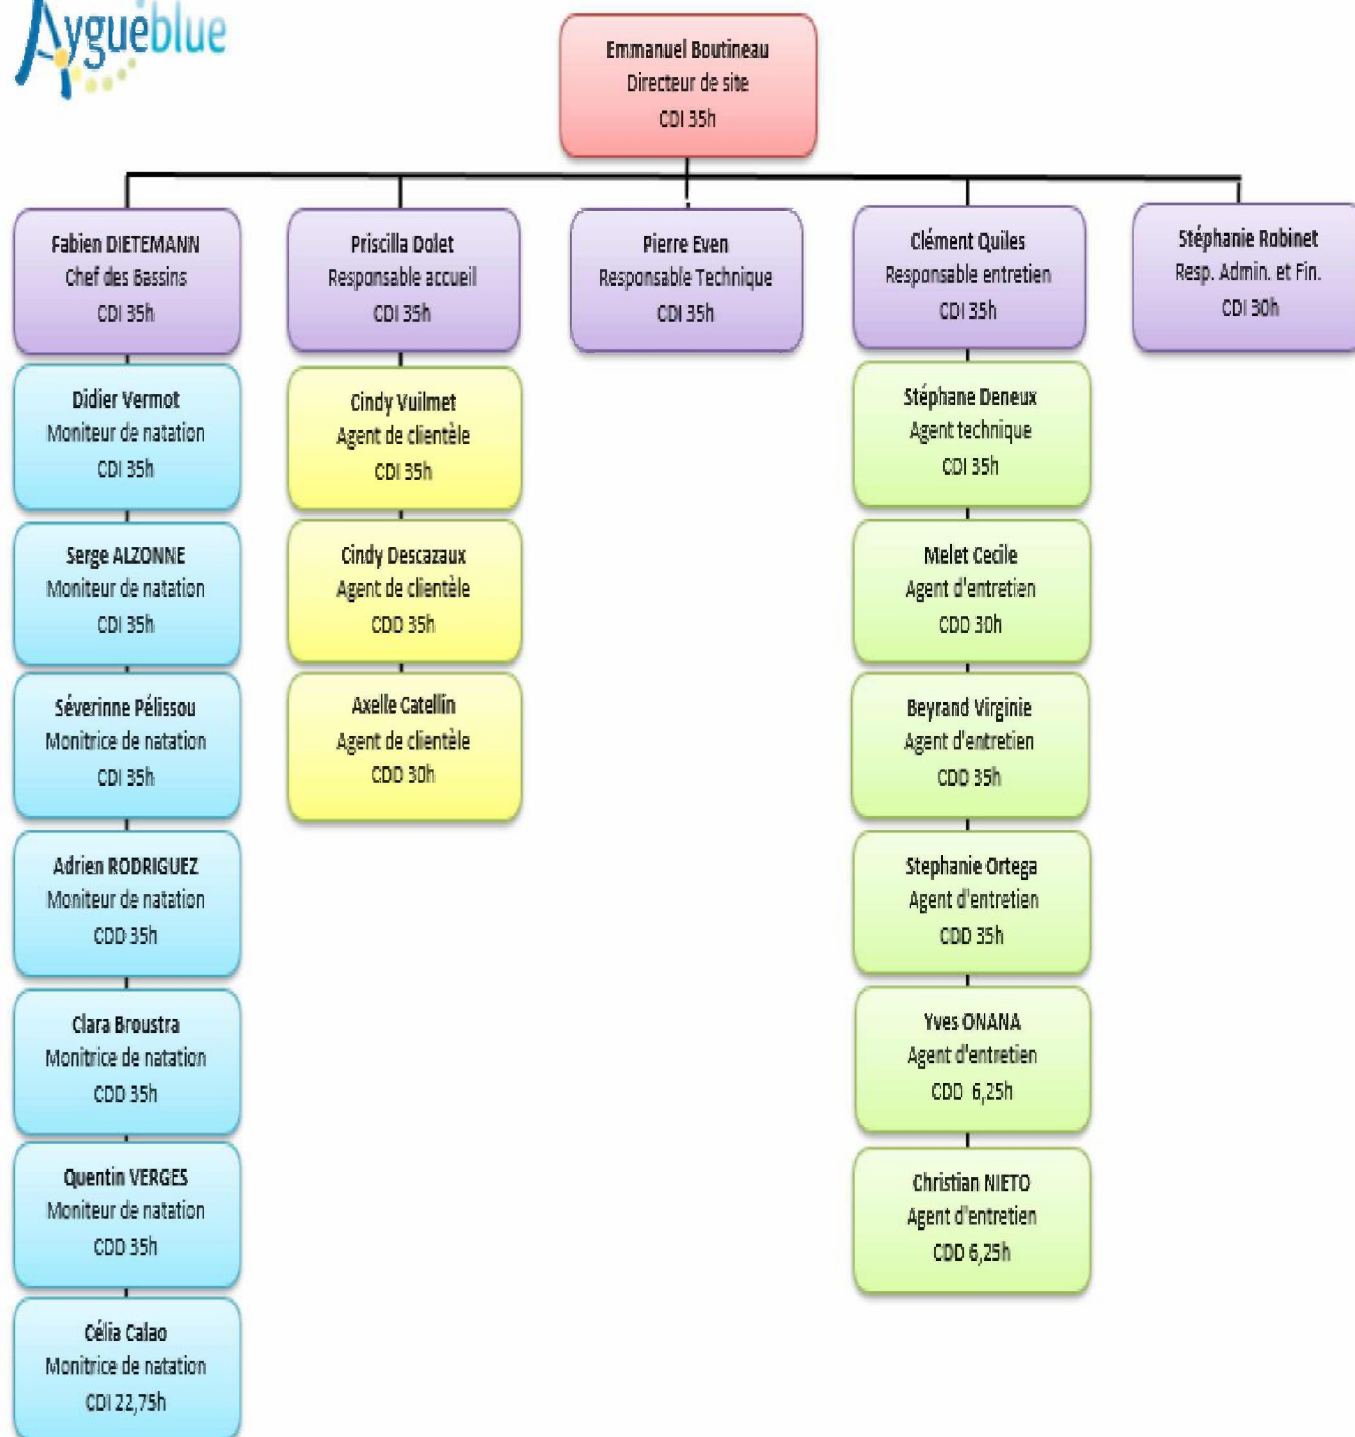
Ayguéblue

Emmanuel Boutineau
Directeur de site
CDI 35h

Fabien DIETEMANN
Chef des Bassins
CDI 35h

Didier Vermot
Moniteur de natation
CDI 35h

Serge ALZONNE
Moniteur de natation
CDI 35h

Séverinne Pélissou
Monitrice de natation
CDI 35h

Adrien RODRIGUEZ
Moniteur de natation
CDD 35h

Clara Broustra
Monitrice de natation
CDD 35h

Quentin VERGES
Moniteur de natation
CDD 35h

Célia Calao
Monitrice de natation
CDI 22,75h

Priscilla Dolet
Responsable accueil
CDI 35h

Cindy Vuilmet
Agent de clientèle
CDI 35h

Cindy Descazaux
Agent de clientèle
CDD 35h

Axelle Catellin
Agent de clientèle
CDD 30h

Pierre Even
Responsable Technique
CDI 35h

Clément Quiles
Responsable entretien
CDI 35h

Stéphane Deneux
Agent technique
CDI 35h

Melet Cecile
Agent d'entretien
CDD 30h

Beyrand Virginie
Agent d'entretien
CDD 35h

Stephanie Ortega
Agent d'entretien
CDD 35h

Yves ONANA
Agent d'entretien
CDD 6,25h

Christian NIETO
Agent d'entretien
CDD 6,25h

Stéphanie Robinet
Resp. Admin. et Fin.
CDI 30h